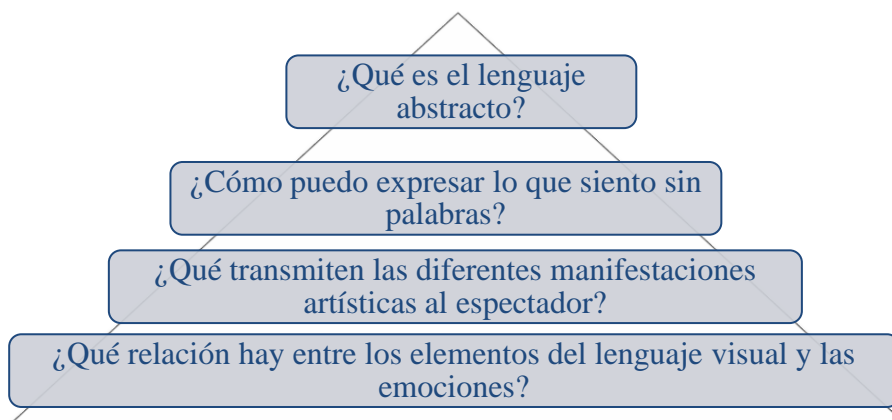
¿Qué es el lenguaje abstracto?

¿Cómo puedo expresar lo que siento sin palabras?

¿Qué transmiten las diferentes manifestaciones artísticas al espectador?

¿Qué relación hay entre los elementos del lenguaje visual y las emociones?